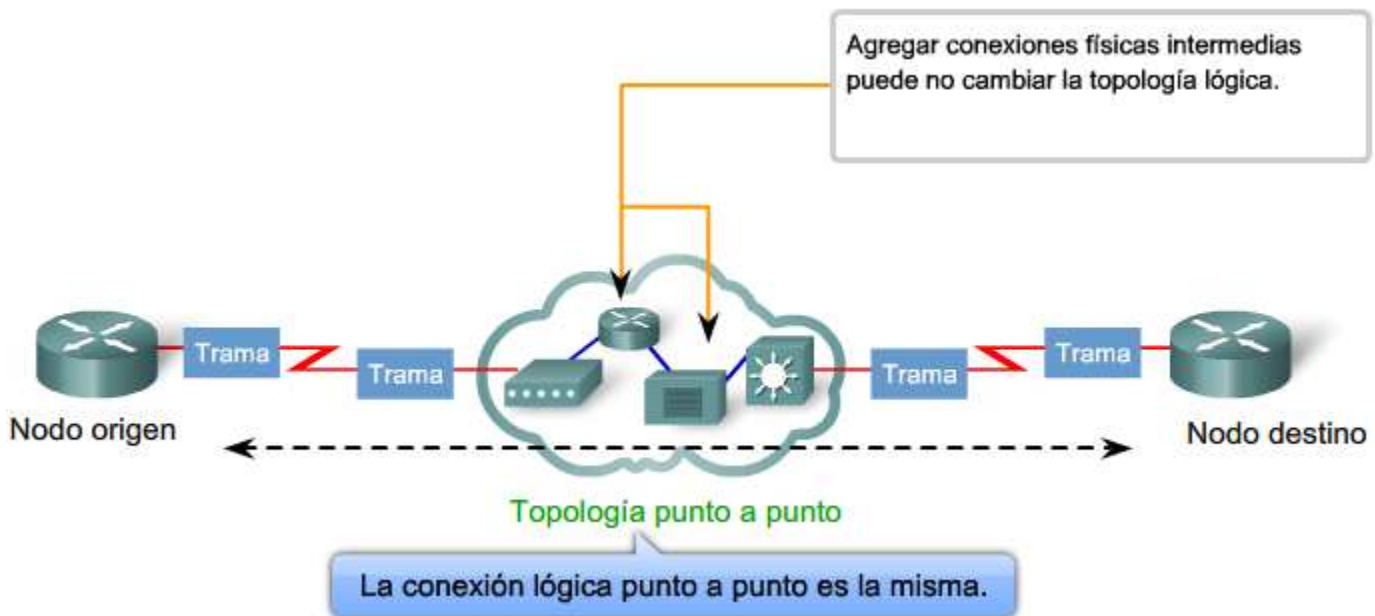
Agregar conexiones físicas intermedias puede no cambiar la topología lógica.

Trama

Trama

Trama

Trama

Nodo origen

Nodo destino

Topología punto a punto

La conexión lógica punto a punto es la misma.